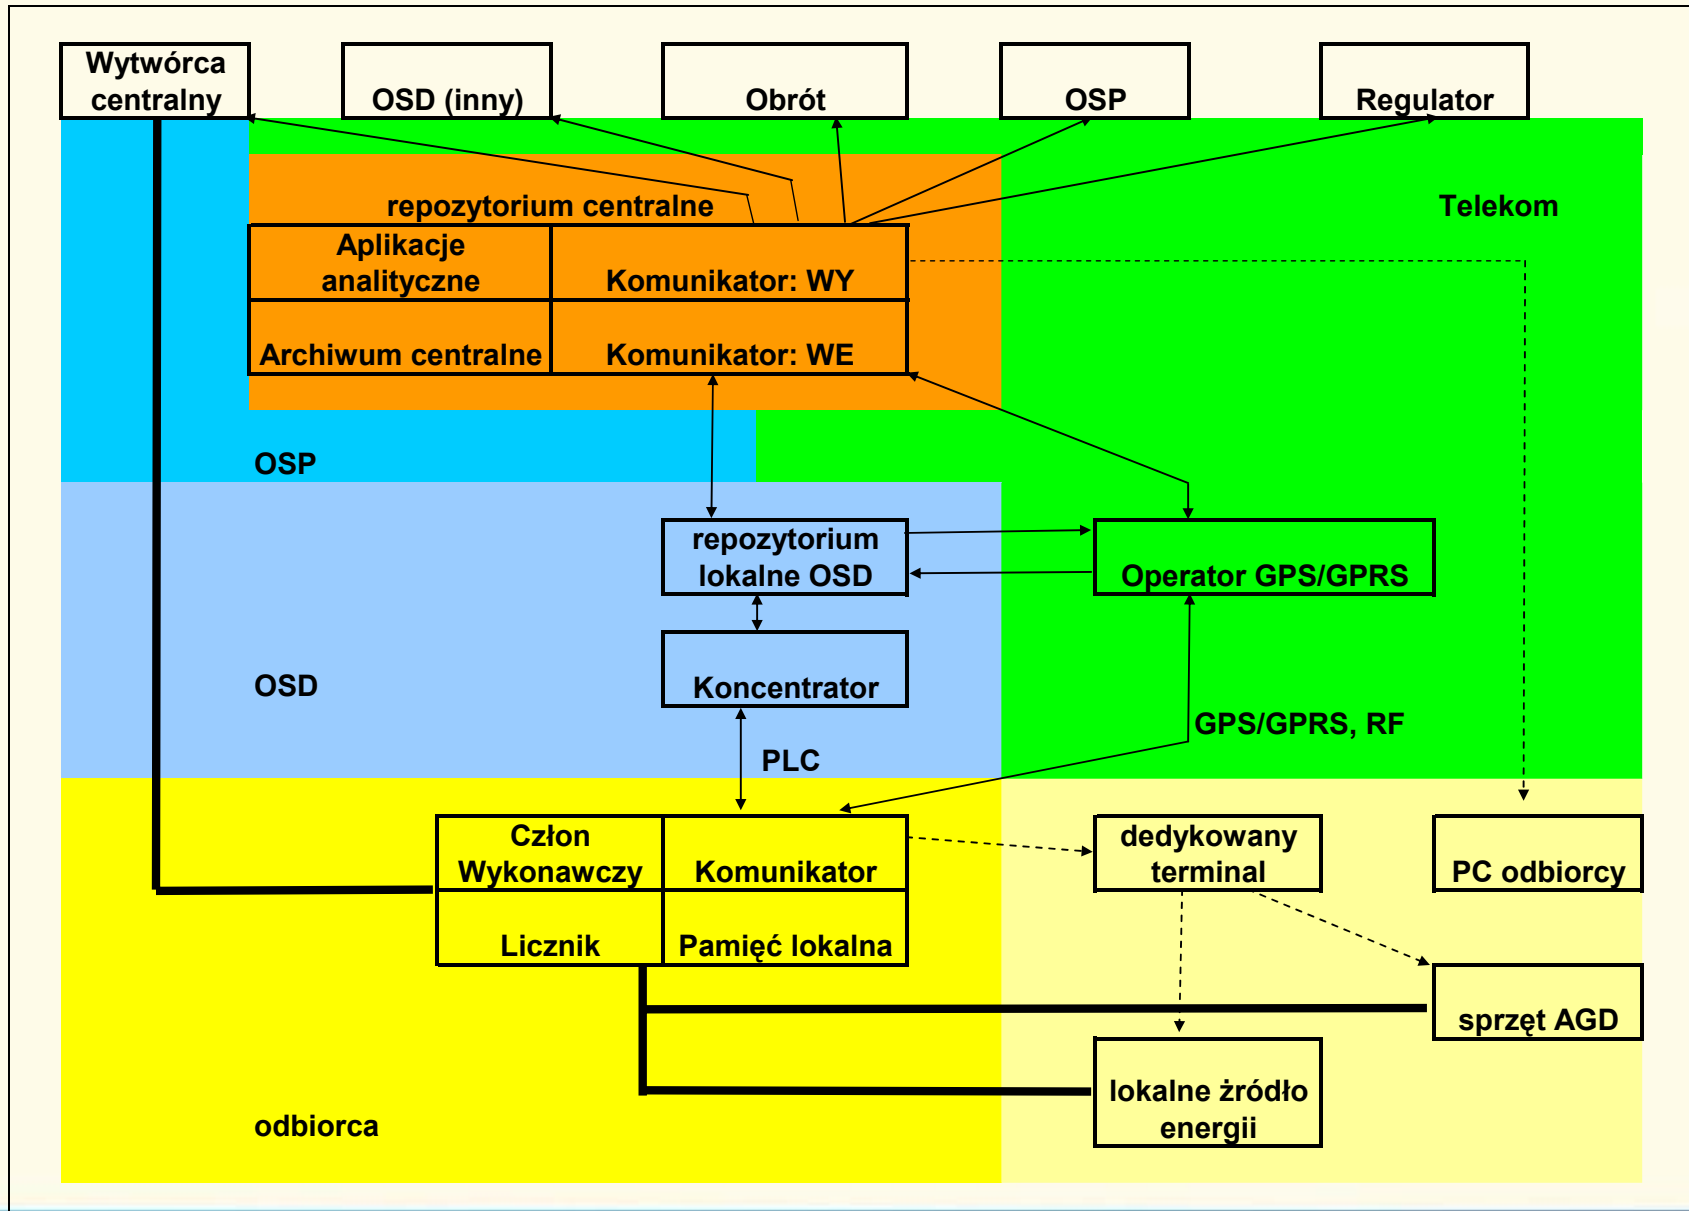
Wytwórca centralny

OSD (inny)

Obrót

OSP

Regulator

repozytorium centralne

Telekom

Aplikacje analityczne

Komunikator: WY

Archiwum centralne

Komunikator: WE

OSP

repozytorium lokalne OSD

Operator GPS/GPRS

OSD

Koncentrator

GPS/GPRS, RF

PLC

Człon Wykonawczy

Komunikator

dedykowany terminal

PC odbiorcy

Licznik

Pamięć lokalna

sprzęt AGD

lokalne źródło energii

odbiorca